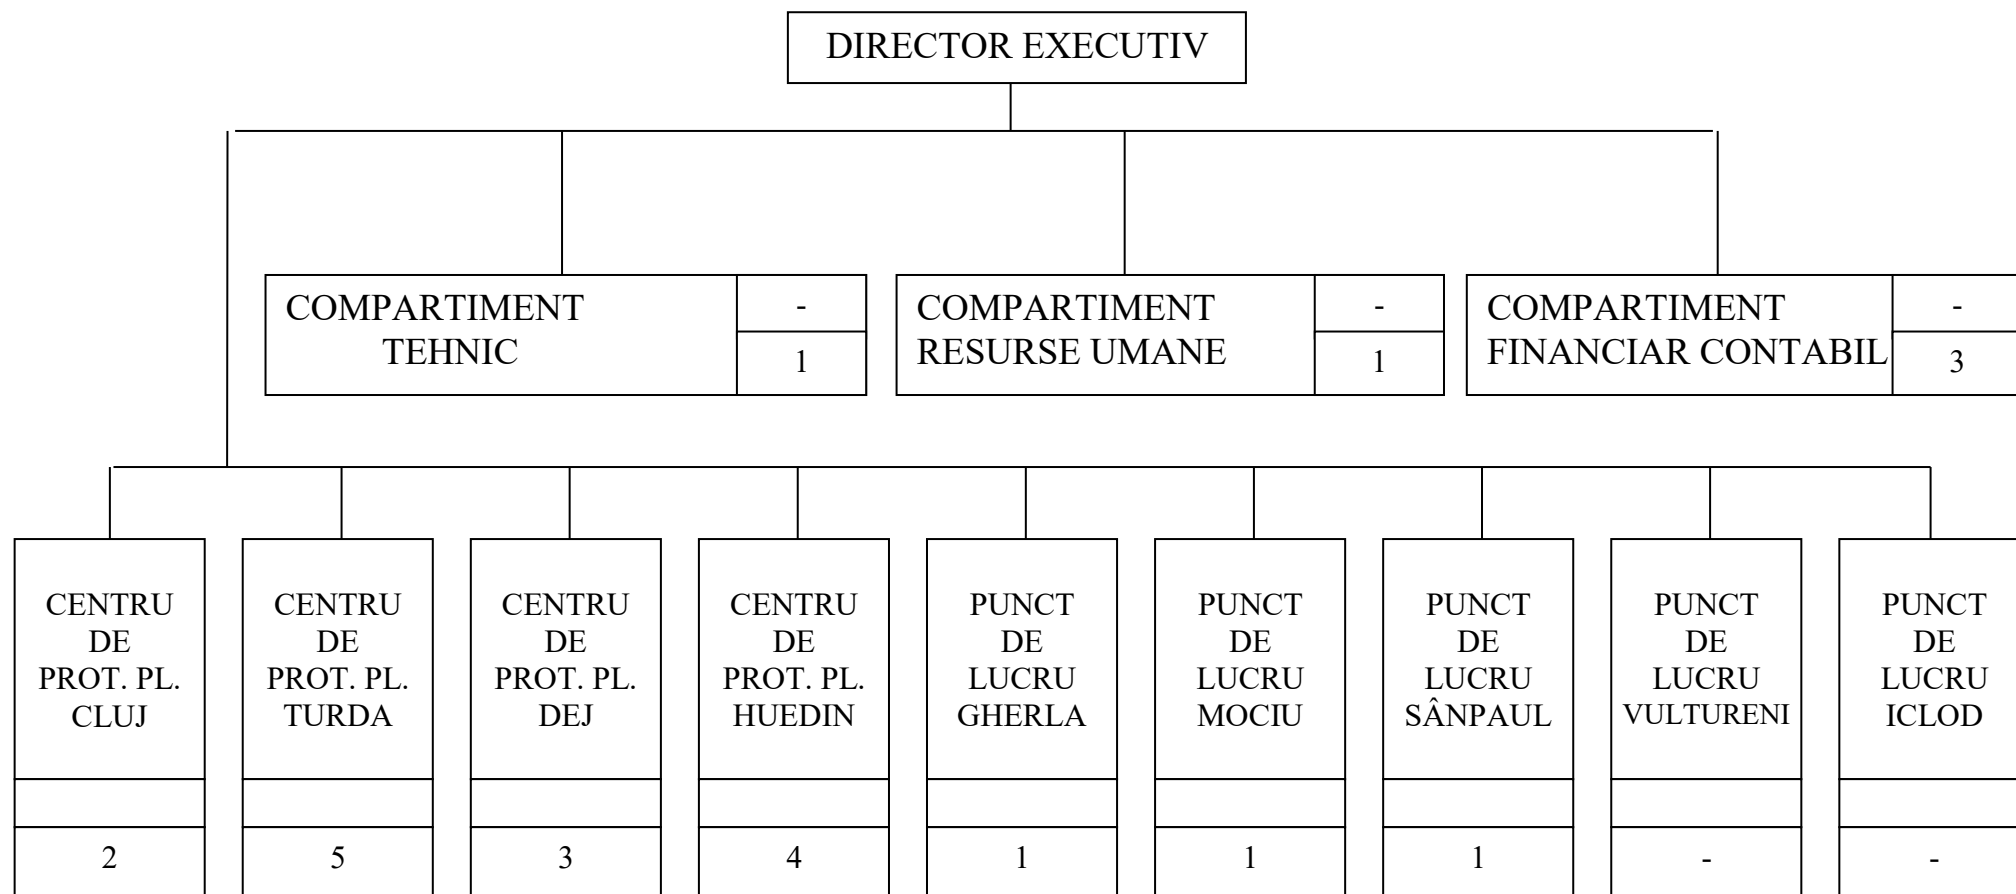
DIRECTOR EXECUTIV

COMPARTIMENT TEHNIC
-
1

COMPARTIMENT RESURSE UMANE
-
1

COMPARTIMENT FINANCIAR CONTABIL
-
3

CENTRU DE PROT. PL. CLUJ
2

CENTRU DE PROT. PL. TURDA
5

CENTRU DE PROT. PL. DEJ
3

CENTRU DE PROT. PL. HUEDIN
4

PUNCT DE LUCRU GHERLA
1

PUNCT DE LUCRU MOCIU
1

PUNCT DE LUCRU SÂNPAUL
1

PUNCT DE LUCRU VULTURENI
-

PUNCT DE LUCRU ICLOD
-